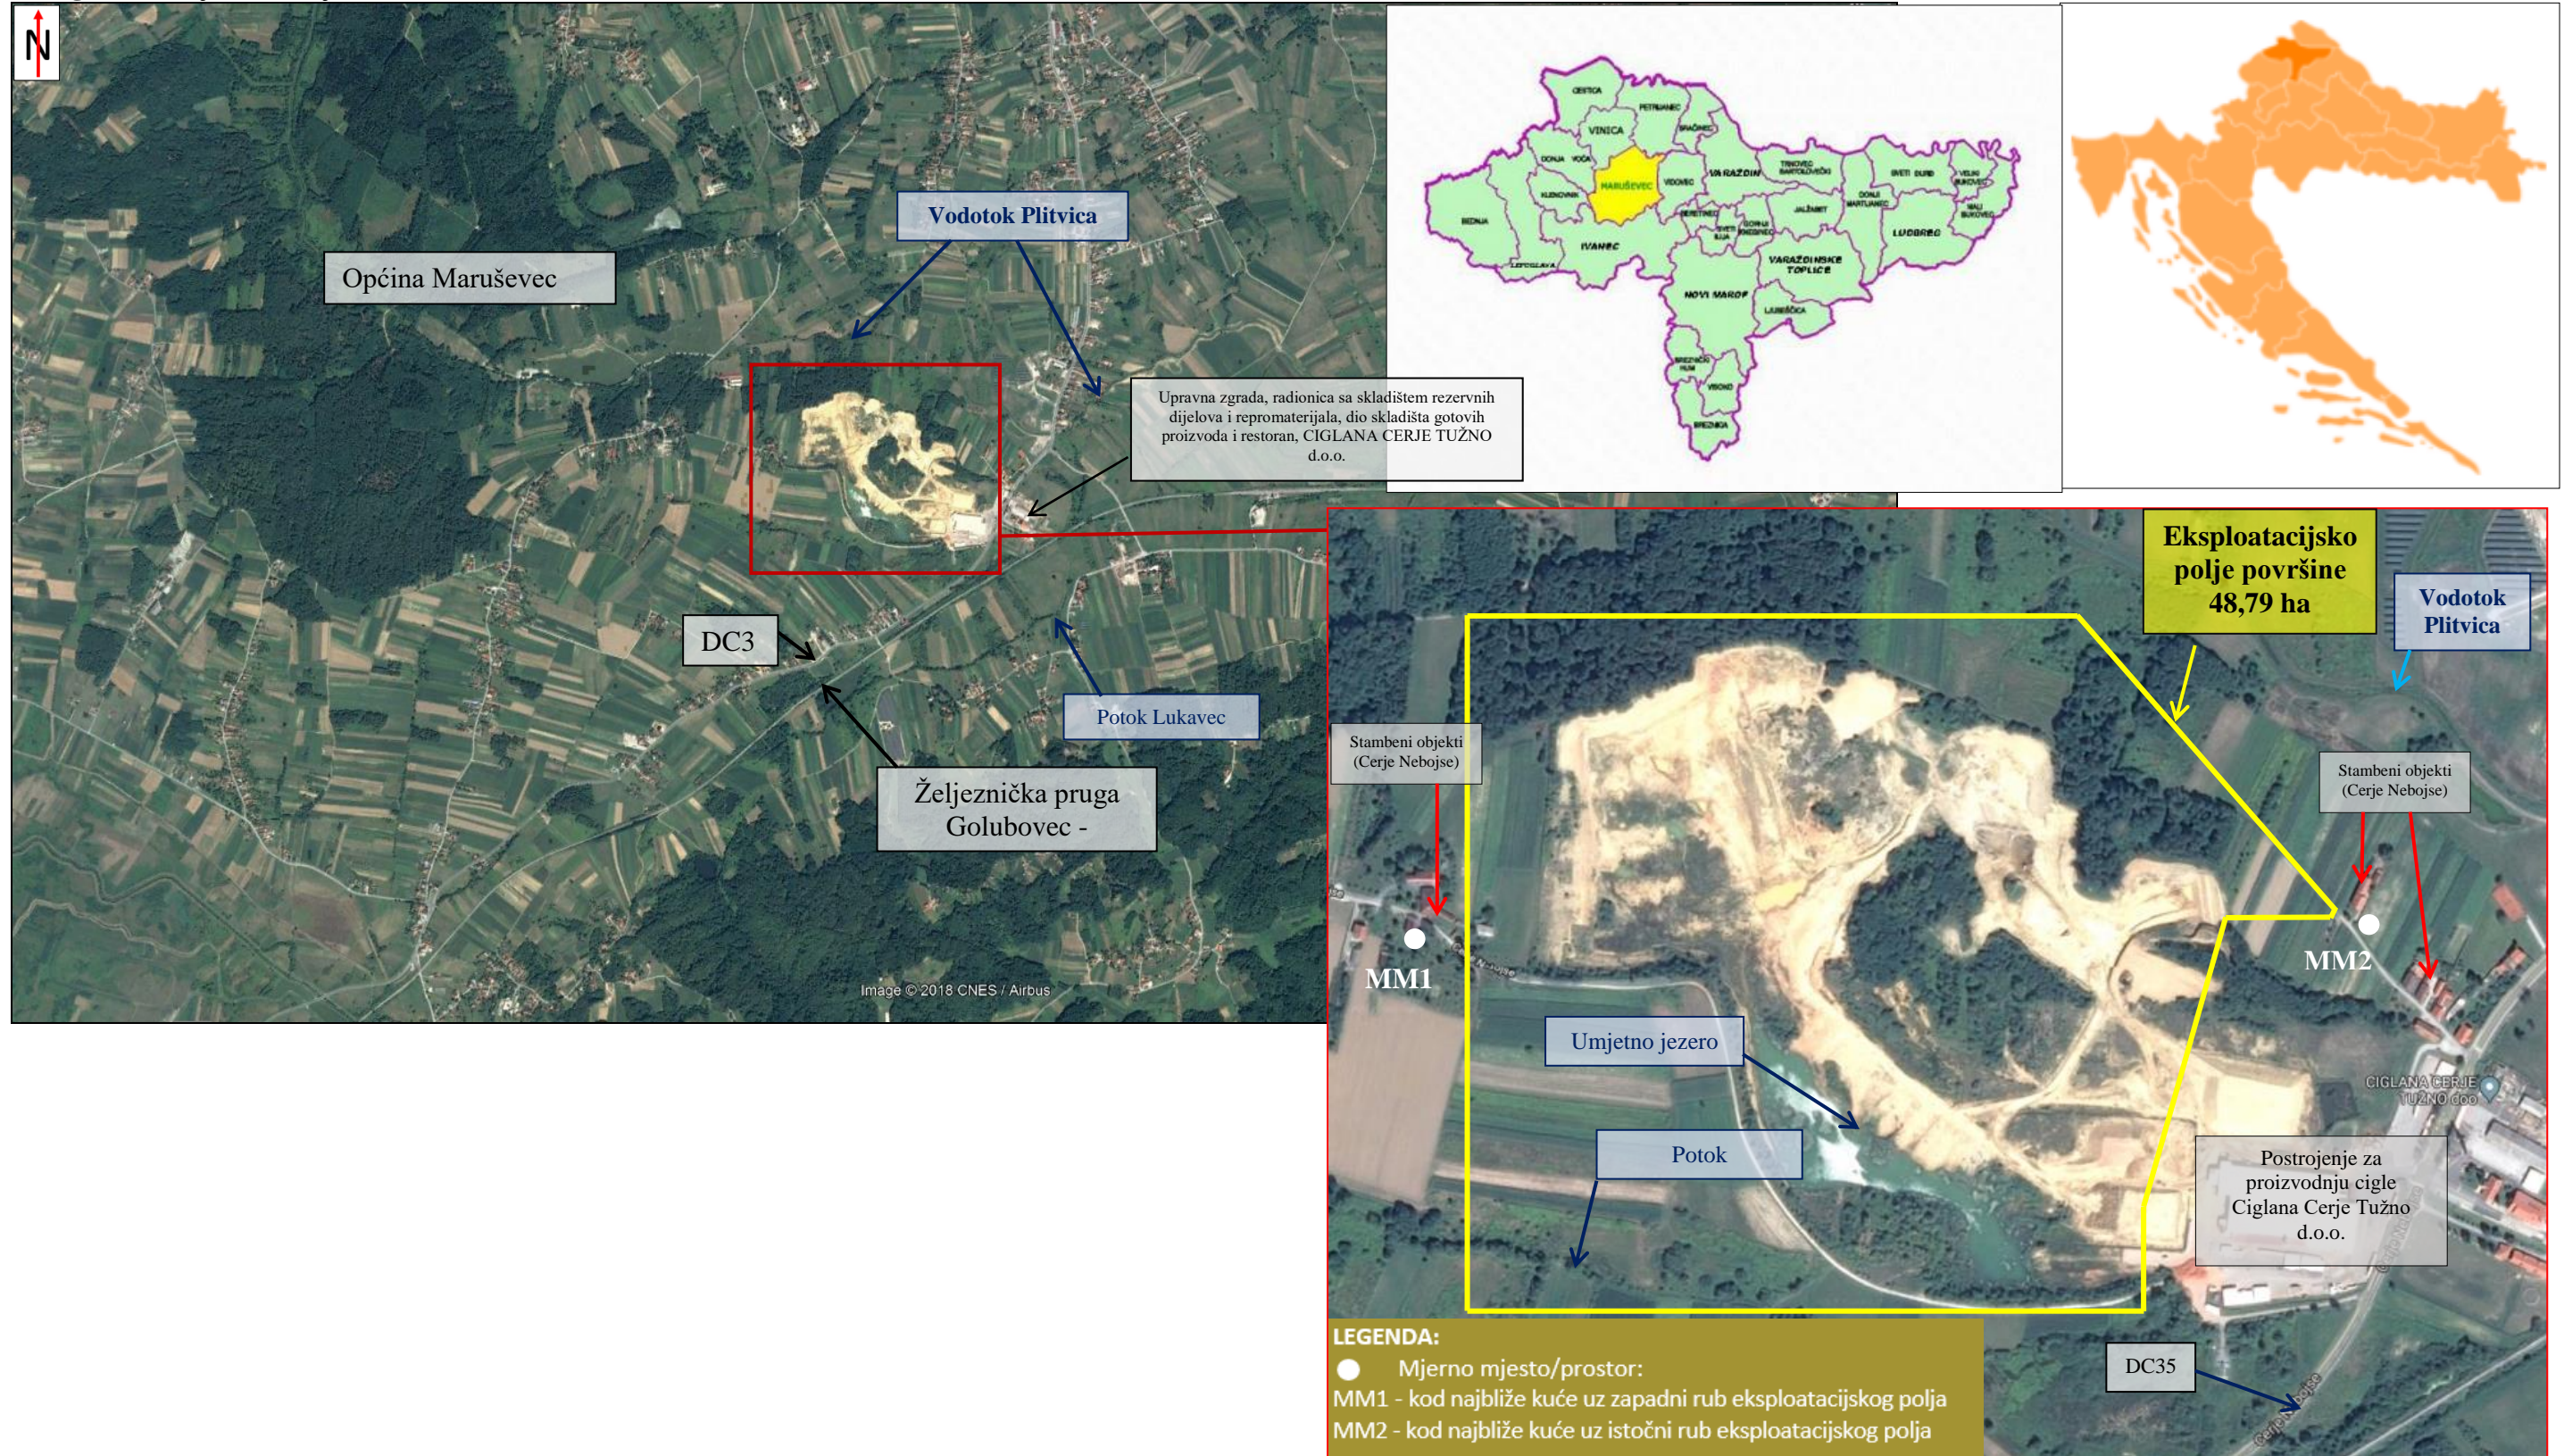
N

Vodotok Plitvica

Općina Maruševec

Upravna zgrada, radionica sa skladištem rezervnih dijelova i repromaterijala, dio skladišta gotovih proizvoda i restoran, CIGLANA CERJE TUŽNO d.o.o.

DC3

Potok Lukavec

Željeznička pruga Golubovec -

Image © 2018 CNES / Airbus

CESTICA
PETRIJANEC
VINICA
SRAČINEC
DONJA VOĆA
MARUŠEVEC
VIDOVEC
VARAŽDIN
TRNOVEC BARTOLOVEČKI
SVETI ĐURĐ
VELIKI BUKOVEC
KLENOVNIK
BEDNJA
BERETINEC
JALŽABET
DONJI MARTIJANEC
MALI BUKOVEC
IVANEC
LEPOGLAVA
SVETI ILIJA
GORNJI KNEGINEC
LUDBREG
VARAŽDINSKE TOPLICE
NOVI MAROF
LJUBEŠĆICA
BREZNIČKI HUM
VISOKO
BREZNICA

Eksploatacijsko polje površine 48,79 ha

Vodotok Plitvica

Stambeni objekti (Cerje Nebojse)

Stambeni objekti (Cerje Nebojse)

MM1

MM2

Umjetno jezero

Potok

CIGLANA CERJE TUŽNO doo

Postrojenje za proizvodnju cigle Ciglana Cerje Tužno d.o.o.

DC35

LEGENDA:
Mjerno mjesto/prostor:
MM1 - kod najbliže kuće uz zapadni rub eksploatacijskog polja
MM2 - kod najbliže kuće uz istočni rub eksploatacijskog polja